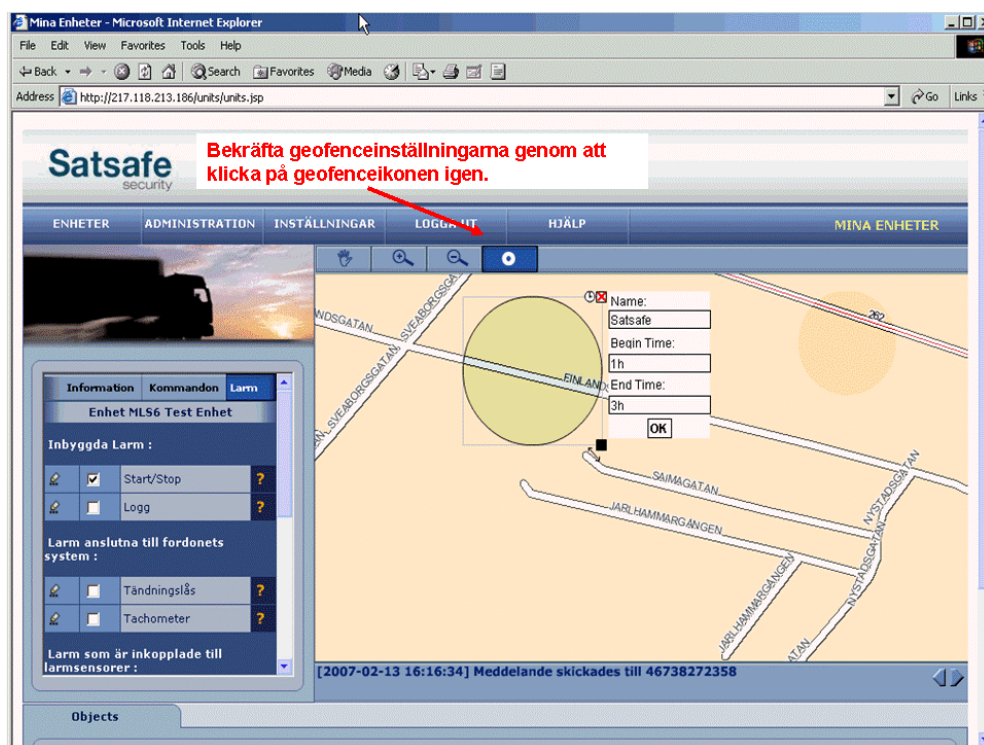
Mina Enheter - Microsoft Internet Explorer

File Edit View Favorites Tools Help

Back Search Favorites Media

Address http://217.118.213.186/units/units.jsp

Go Links

Satsafe security

Bekräfta geofenceinställningarna genom att klicka på geofenceikonen igen.

ENHETER ADMINISTRATION INSTÄLLNINGAR LOGGA UT HJÄLP MINA ENHETER

Information Kommandon Larm

Enhet MLS6 Test Enhet

Inbyggda Larm :

Start/Stop ?

Logg ?

Larm anslutna till fordonets system :

Tändningslås ?

Tachometer ?

Larm som är inkopplade till larmsensorer :

Name:
Satsafe
Begin Time:
1h
End Time:
3h
OK

NDSGATAN
SVEABORGSGATAN
SVEABORGSGATAN
FINLAND
SAIMAGATAN
JARLHAMMARGANGEN
NYSTADSGATAN
JARLHAMMARGANGEN
NYSTADSGATAN
262

[2007-02-13 16:16:34] Meddelande skickades till 46738272358

Objects